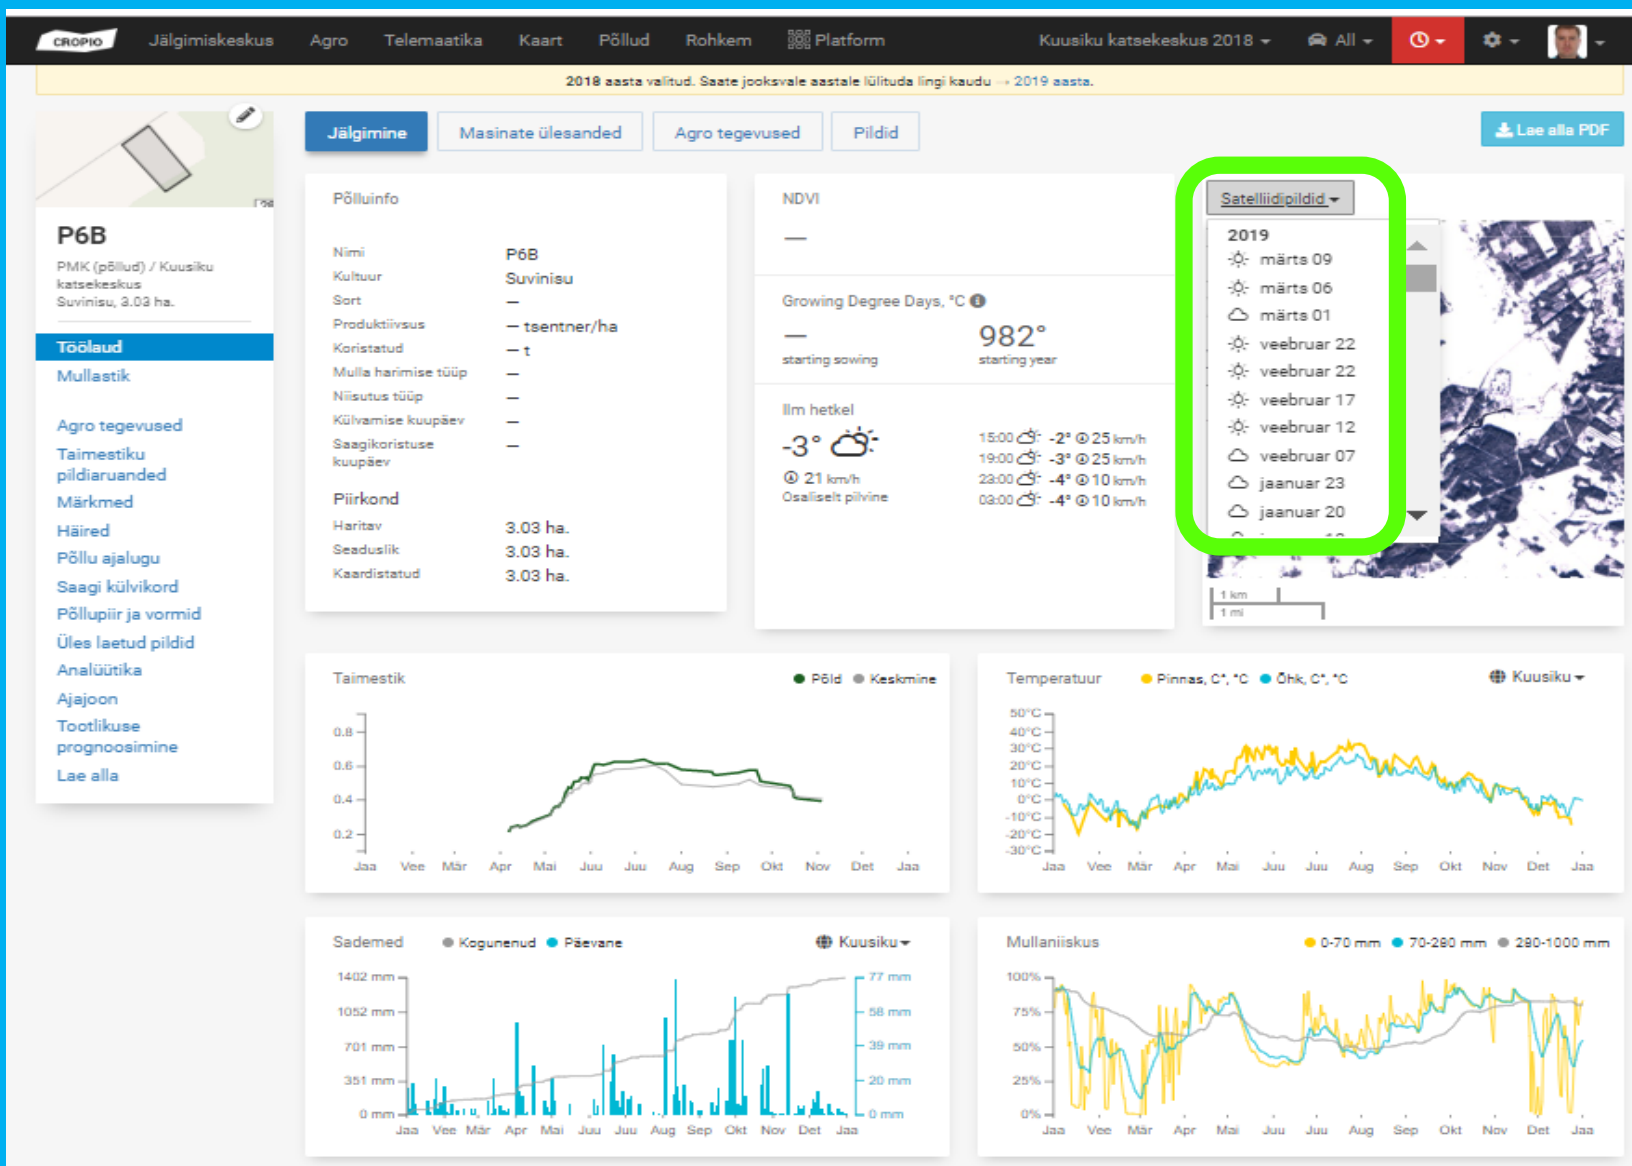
CROPIO Jälgimiskeskus Agro Telemaatika Kaart Põllud Rohkem Platform Kuusiku katsekeskus 2018 All

2018 aasta valitud. Saate jooksvale aastale lülituda lingi kaudu → 2019 aasta.

P6B
PMK (põllud) / Kuusiku katsekeskus
Suvinisu, 3.03 ha.

Töölaud
Mullastik

Agro tegevused
Taimestiku pildiaruanded
Märkmed
Häired
Põllu ajalugu
Saagi külvikord
Põllupiir ja vormid
Üles laetud pildid
Analüütika
Ajajoon
Tootlikuse prognoosimine
Lae alla

Jälgimine | Masinate ülesanded | Agro tegevused | Pildid

Lae alla PDF

Põlluinfo

| | |
|---|---|
| Nimi | P6B |
| Kultuur | Suvinisu |
| Sort | — |
| Produktiivsus | — tsentner/ha |
| Koristatud | — t |
| Mulla harimise tüüp | — |
| Niisutus tüüp | — |
| Külvamise kuupäev | — |
| Saagikoristuse kuupäev | — |

Piirkond

| | |
|---|---|
| Haritav | 3.03 ha. |
| Seaduslik | 3.03 ha. |
| Kaardistatud | 3.03 ha. |

NDVI
—

Growing Degree Days, °C
— starting sowing
982° starting year

Ilm hetkel
-3°
21 km/h
Osaliselt pilvine
15:00 -2° 25 km/h
19:00 -3° 25 km/h
23:00 -4° 10 km/h
03:00 -4° 10 km/h

Satelliidipildid
2019
märts 09
märts 06
märts 01
veebruar 22
veebruar 22
veebruar 17
veebruar 12
veebruar 07
jaanuar 23
jaanuar 20

1 km
1 mi

Taimestik ● Põld ● Keskmine
0.8 0.6 0.4 0.2
Jaa Vee Mär Apr Mai Juu Juu Aug Sep Okt Nov Det Jaa

Temperatuur ● Pinnas, C°, °C ● Õhk, C°, °C Kuusiku
50°C 40°C 30°C 20°C 10°C 0°C -10°C -20°C -30°C
Jaa Vee Mär Apr Mai Juu Juu Aug Sep Okt Nov Det Jaa

Sademed ● Kogunenud ● Päevane Kuusiku
1402 mm 1052 mm 701 mm 351 mm 0 mm
77 mm 58 mm 39 mm 20 mm 0 mm
Jaa Vee Mär Apr Mai Juu Juu Aug Sep Okt Nov Det Jaa

Mullaniiskus ● 0-70 mm ● 70-280 mm ● 280-1000 mm
100% 75% 50% 25% 0%
Jaa Vee Mär Apr Mai Juu Juu Aug Sep Okt Nov Det Jaa